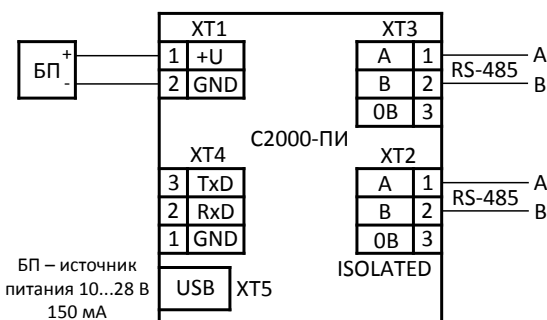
БП
+
-

XT1
| 1 | +U |
|---|---|
| 2 | GND |

XT3
| A | 1 |
|---|---|
| B | 2 |
| 0В | 3 |

RS-485
A
B

С2000-ПИ

XT4
| 3 | TxD |
|---|---|
| 2 | RxD |
| 1 | GND |

XT2
| A | 1 |
|---|---|
| B | 2 |
| 0В | 3 |

RS-485
A
B

ISOLATED

БП – источник питания 10...28 В 150 мА

USB
XT5